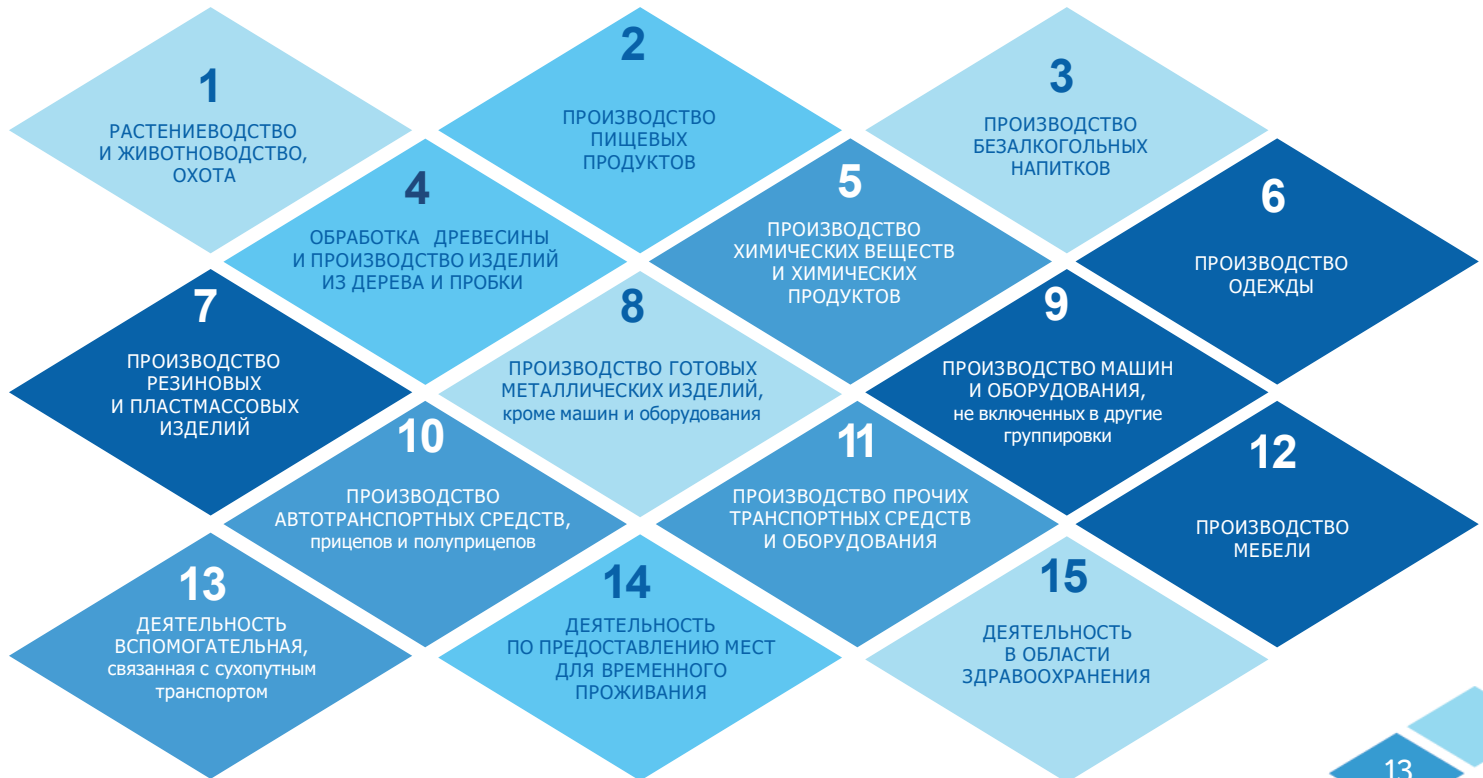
1
РАСТЕНИЕВОДСТВО И ЖИВОТНОВОДСТВО, ОХОТА

2
ПРОИЗВОДСТВО ПИЩЕВЫХ ПРОДУКТОВ

3
ПРОИЗВОДСТВО БЕЗАЛКОГОЛЬНЫХ НАПИТКОВ

4
ОБРАБОТКА ДРЕВЕСИНЫ И ПРОИЗВОДСТВО ИЗДЕЛИЙ ИЗ ДЕРЕВА И ПРОБКИ

5
ПРОИЗВОДСТВО ХИМИЧЕСКИХ ВЕЩЕСТВ И ХИМИЧЕСКИХ ПРОДУКТОВ

6
ПРОИЗВОДСТВО ОДЕЖДЫ

7
ПРОИЗВОДСТВО РЕЗИНОВЫХ И ПЛАСТМАССОВЫХ ИЗДЕЛИЙ

8
ПРОИЗВОДСТВО ГОТОВЫХ МЕТАЛЛИЧЕСКИХ ИЗДЕЛИЙ, кроме машин и оборудования

9
ПРОИЗВОДСТВО МАШИН И ОБОРУДОВАНИЯ, не включенных в другие группировки

10
ПРОИЗВОДСТВО АВТОТРАНСПОРТНЫХ СРЕДСТВ, прицепов и полуприцепов

11
ПРОИЗВОДСТВО ПРОЧИХ ТРАНСПОРТНЫХ СРЕДСТВ И ОБОРУДОВАНИЯ

12
ПРОИЗВОДСТВО МЕБЕЛИ

13
ДЕЯТЕЛЬНОСТЬ ВСПОМОГАТЕЛЬНАЯ, связанная с сухопутным транспортом

14
ДЕЯТЕЛЬНОСТЬ ПО ПРЕДОСТАВЛЕНИЮ МЕСТ ДЛЯ ВРЕМЕННОГО ПРОЖИВАНИЯ

15
ДЕЯТЕЛЬНОСТЬ В ОБЛАСТИ ЗДРАВООХРАНЕНИЯ

13